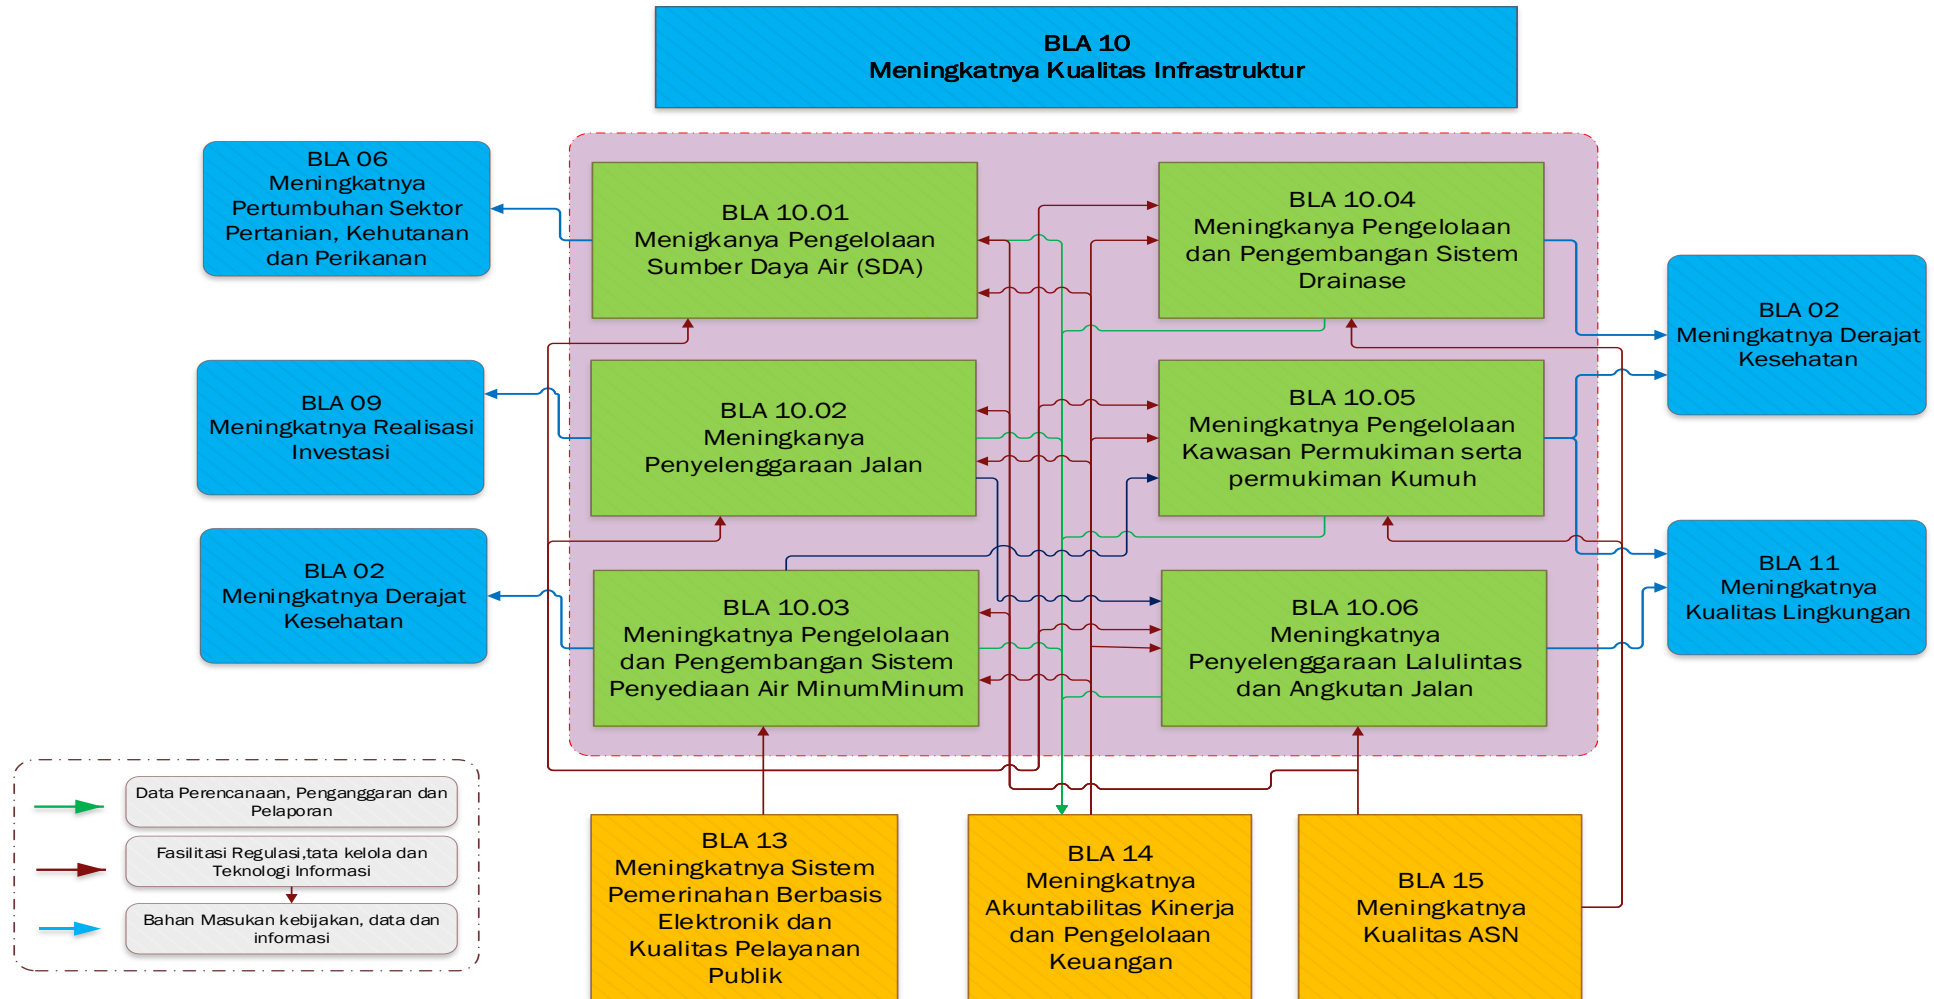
BLA 10
Meningkatnya Kualitas Infrastruktur

BLA 06
Meningkatnya Pertumbuhan Sektor Pertanian, Kehutanan dan Perikanan

BLA 09
Meningkatnya Realisasi Investasi

BLA 02
Meningkatnya Derajat Kesehatan

BLA 10.01
Menigkanya Pengelolaan Sumber Daya Air (SDA)

BLA 10.02
Meningkanya Penyelenggaraan Jalan

BLA 10.03
Meningkatnya Pengelolaan dan Pengembangan Sistem Penyediaan Air MinumMinum

BLA 10.04
Meningkanya Pengelolaan dan Pengembangan Sistem Drainase

BLA 10.05
Meningkatnya Pengelolaan Kawasan Permukiman serta permukiman Kumuh

BLA 10.06
Meningkatnya Penyelenggaraan Lalulintas dan Angkutan Jalan

BLA 02
Meningkatnya Derajat Kesehatan

BLA 11
Meningkatnya Kualitas Lingkungan

Data Perencanaan, Penganggaran dan Pelaporan

Fasilitasi Regulasi,tata kelola dan Teknologi Informasi

Bahan Masukan kebijakan, data dan informasi

BLA 13
Meningkatnya Sistem Pemerinahan Berbasis Elektronik dan Kualitas Pelayanan Publik

BLA 14
Meningkatnya Akuntabilitas Kinerja dan Pengelolaan Keuangan

BLA 15
Meningkatnya Kualitas ASN